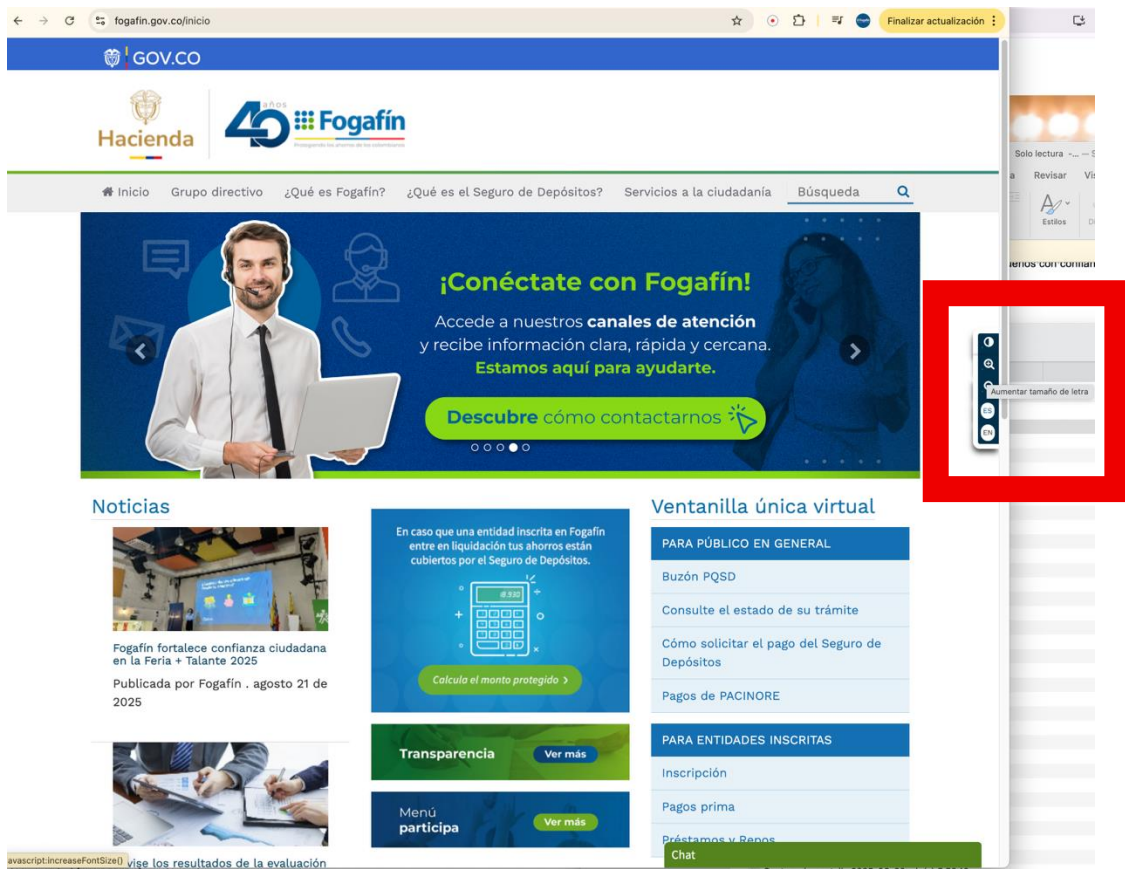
fogafin.gov.co/inicio

Finalizar actualización

GOV.CO

Hacienda

40 años Fogafín

Inicio Grupo directivo ¿Qué es Fogafín? ¿Qué es el Seguro de Depósitos? Servicios a la ciudadanía Búsqueda

¡Conéctate con Fogafín!

Accede a nuestros canales de atención y recibe información clara, rápida y cercana.

Estamos aquí para ayudarte.

Descubre cómo contactarnos

Solo lectura

Revisar

Estilos

Aumentar tamaño de letra

ES

EN

Noticias

Fogafín fortalece confianza ciudadana en la Feria + Talante 2025

Publicada por Fogafín . agosto 21 de 2025

En caso que una entidad inscrita en Fogafín entre en liquidación tus ahorros están cubiertos por el Seguro de Depósitos.

Calcula el monto protegido

Transparencia Ver más

Menú participa Ver más

Ventanilla única virtual

PARA PÚBLICO EN GENERAL

Buzón PQSD

Consulte el estado de su trámite

Cómo solicitar el pago del Seguro de Depósitos

Pagos de PACINORE

PARA ENTIDADES INSCRITAS

Inscripción

Pagos prima

Préstamos y Repos

Chat

javascript:increaseFontSize()

vise los resultados de la evaluación